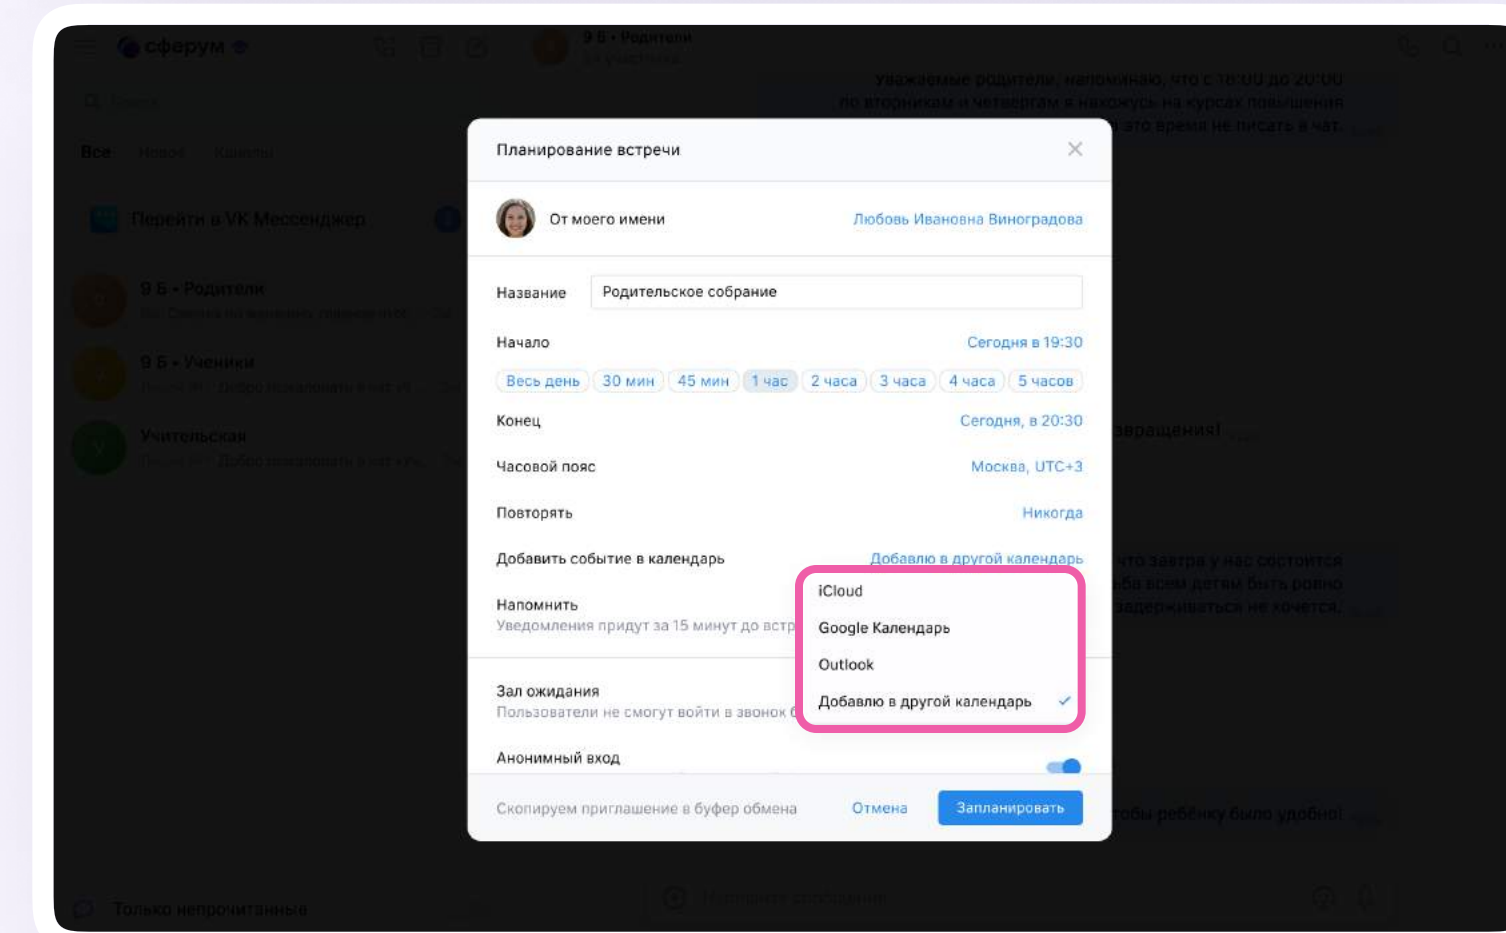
сферум

9 Б • Родители

Уважаемые родители, напоминаю, что с 18:00 до 20:00 по вторникам и четвергам я нахожусь на курсах повышения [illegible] это время не писать в чат.

Все Новое Каналы

Перейти в VK Мессенджер

9 Б • Родители

9 Б • Ученики

Учительская

Планирование встречи

От моего имени Любовь Ивановна Виноградова

Название Родительское собрание

Начало Сегодня в 19:30

Весь день 30 мин 45 мин 1 час 2 часа 3 часа 4 часа 5 часов

Конец Сегодня, в 20:30

Часовой пояс Москва, UTC+3

Повторять Никогда

Добавить событие в календарь Добавлю в другой календарь

Напомнить
Уведомления придут за 15 минут до встр

iCloud
Google Календарь
Outlook
Добавлю в другой календарь

Зал ожидания
Пользователи не смогут войти в звонок б

Анонимный вход

Скопируем приглашение в буфер обмена Отмена Запланировать

Только непрочитанные